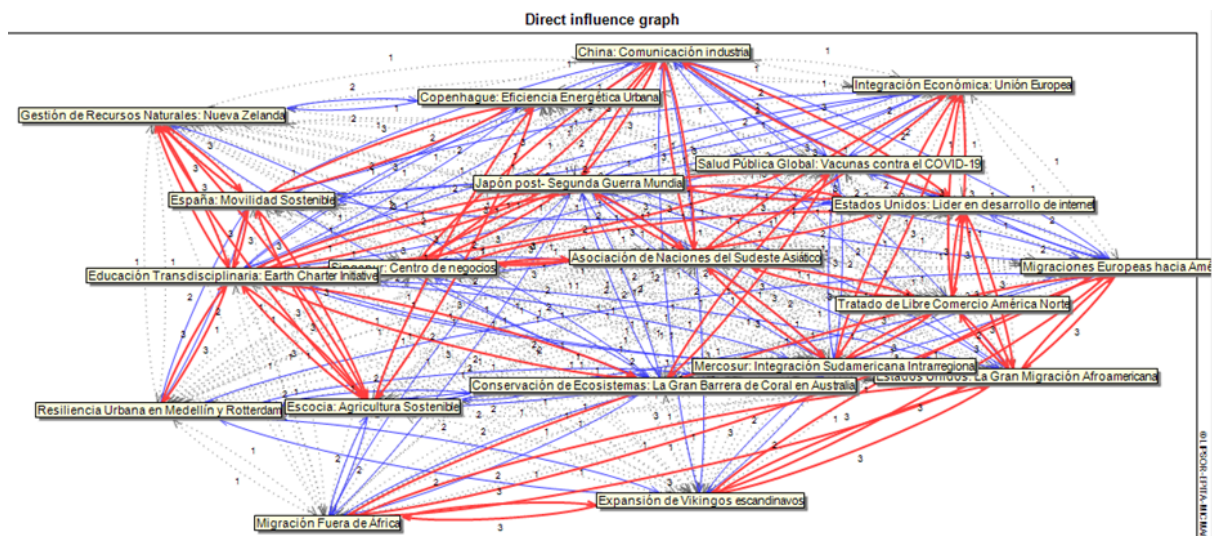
Direct influence graph

China: Comunicación industria
Integración Económica: Unión Europea
Copenhague: Eficiencia Energética Urbana
Gestión de Recursos Naturales: Nueva Zelanda
Salud Pública Global: Vacunas contra el COVID-19
Japón post- Segunda Guerra Mundia
España: Movilidad Sostenible
Estados Unidos: Líder en desarrollo de internet
Singapur: Centro de negocios
Asociación de Naciones del Sudeste Asiático
Educación Transdisciplinaria: Earth Charter Initiative
Migraciones Europeas hacia Amé
Tratado de Libre Comercio América Norte
Mercosur: Integración Sudamericana Intrarregional
Estados Unidos: La Gran Migración Afroamericana
Conservación de Ecosistemas: La Gran Barrera de Coral en Australia
Resiliencia Urbana en Medellín y Rotterdam
Escocia: Agricultura Sostenible
Expansión de Vikingos escandinavos
Migración Fuera de África

© LIPSOR-EPITA-MICMAC